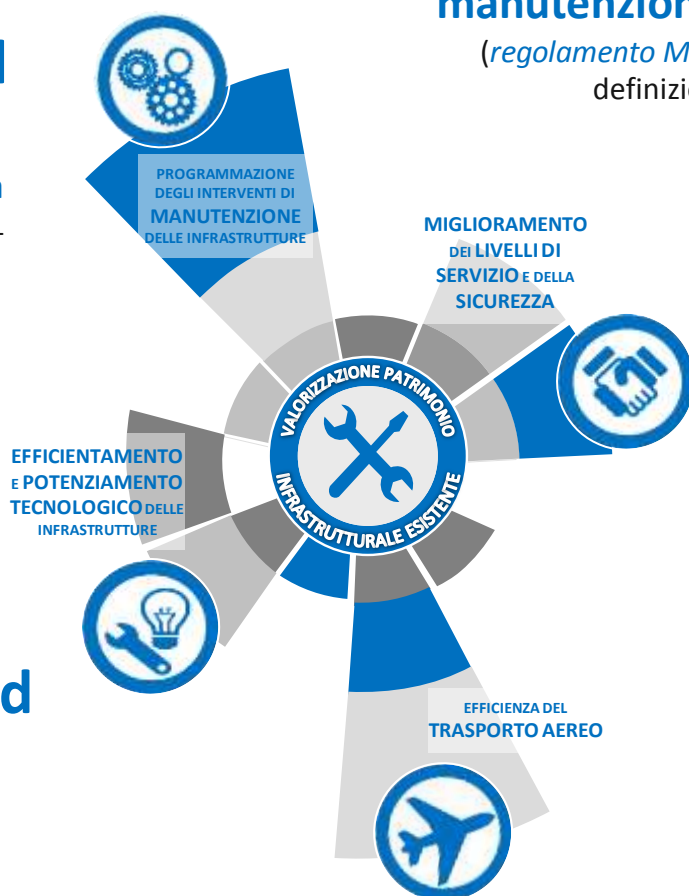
manutenzio

(regolamento M
definizi

PROGRAMMAZIONE DEGLI INTERVENTI DI MANUTENZIONE DELLE INFRASTRUTTURE

MIGLIORAMENTO DEI LIVELLI DI SERVIZIO E DELLA SICUREZZA

VALORIZZAZIONE PATRIMONIO INFRASTRUTTURALE ESISTENTE

EFFICIENTAMENTO E POTENZIAMENTO TECNOLOGICO DELLE INFRASTRUTTURE

EFFICIENZA DEL TRASPORTO AEREO

d